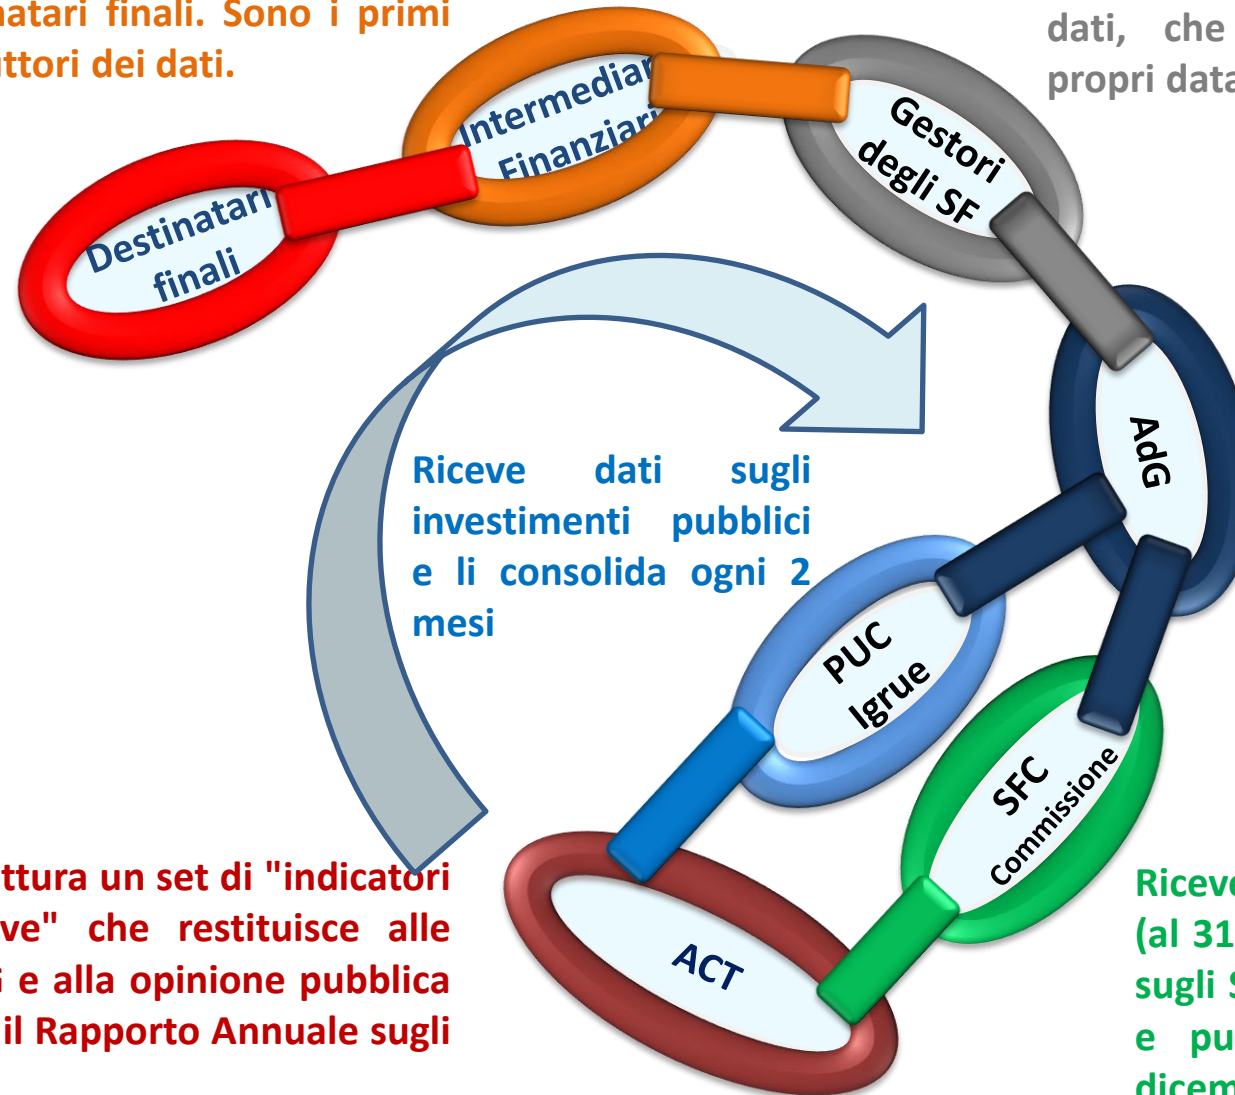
atari finali. Sono i primi ttori dei dati.

dati, che propri data

Intermediari Finanziari

Destinatari finali

Gestori degli SF

AdG

Riceve dati sugli investimenti pubblici e li consolida ogni 2 mesi

PUC Igrue

SFC Commissione

ACT

ttura un set di "indicatori ve" che restituisce alle i e alla opinione pubblica il Rapporto Annuale sugli

Riceve (al 31 sugli S e pu dicem